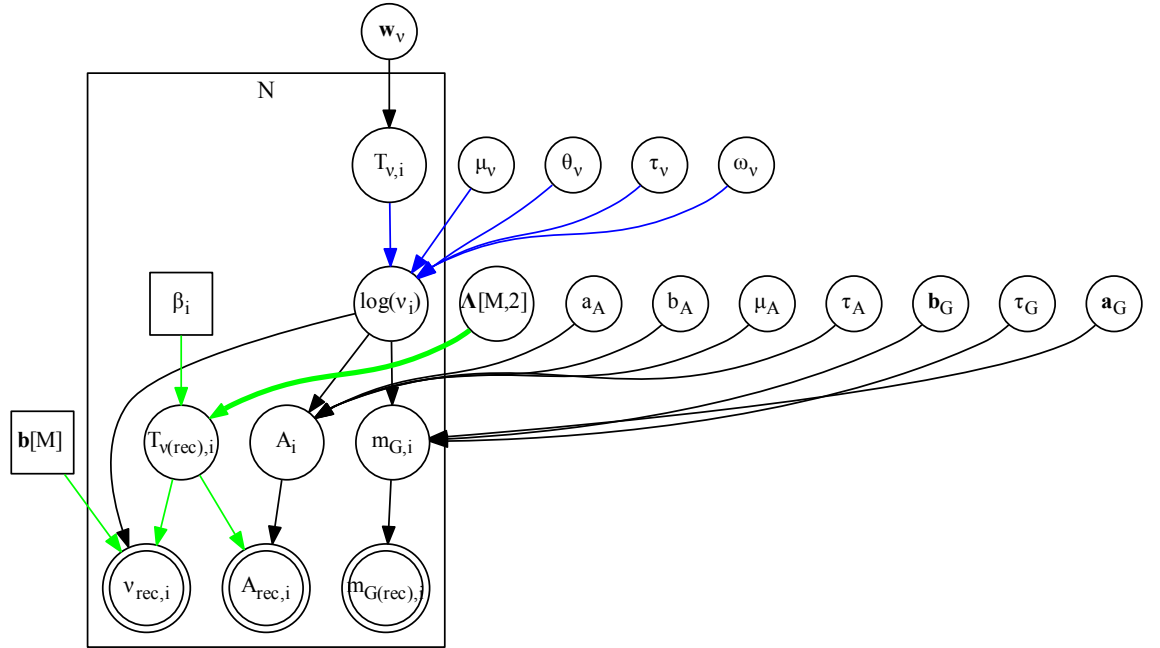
$\mathbf{w}_\nu$

N

$T_{\nu,i}$

$\mu_\nu$

$\theta_\nu$

$\tau_\nu$

$\omega_\nu$

$\beta_i$

$\log(\nu_i)$

$\mathbf{\Lambda}[M,2]$

$a_A$

$b_A$

$\mu_A$

$\tau_A$

$\mathbf{b}_G$

$\tau_G$

$\mathbf{a}_G$

$\mathbf{b}[M]$

$T_{\nu(rec),i}$

$A_i$

$m_{G,i}$

$\nu_{rec,i}$

$A_{rec,i}$

$m_{G(rec),i}$